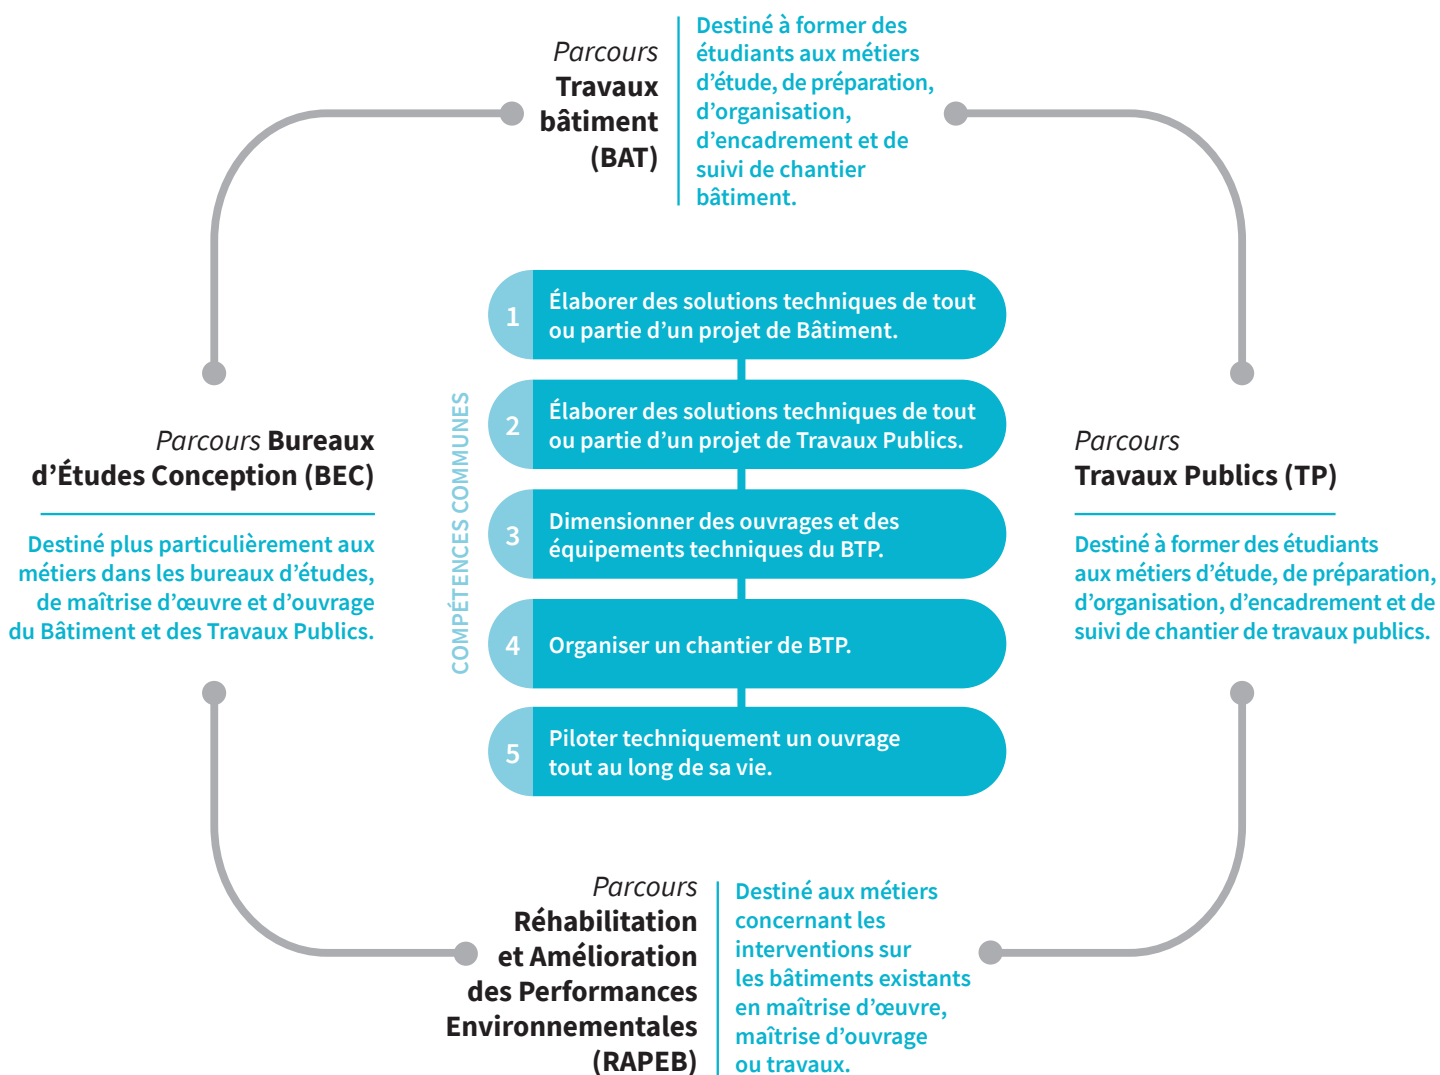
Parcours **Travaux bâtiment (BAT)**

Destiné à former des étudiants aux métiers d'étude, de préparation, d'organisation, d'encadrement et de suivi de chantier bâtiment.

Parcours **Bureaux d'Études Conception (BEC)**

Destiné plus particulièrement aux métiers dans les bureaux d'études, de maîtrise d'œuvre et d'ouvrage du Bâtiment et des Travaux Publics.

COMPÉTENCES COMMUNES

1 Élaborer des solutions techniques de tout ou partie d'un projet de Bâtiment.

2 Élaborer des solutions techniques de tout ou partie d'un projet de Travaux Publics.

3 Dimensionner des ouvrages et des équipements techniques du BTP.

4 Organiser un chantier de BTP.

5 Piloter techniquement un ouvrage tout au long de sa vie.

Parcours **Travaux Publics (TP)**

Destiné à former des étudiants aux métiers d'étude, de préparation, d'organisation, d'encadrement et de suivi de chantier de travaux publics.

Parcours **Réhabilitation et Amélioration des Performances Environnementales (RAPEB)**

Destiné aux métiers concernant les interventions sur les bâtiments existants en maîtrise d'œuvre, maîtrise d'ouvrage ou travaux.